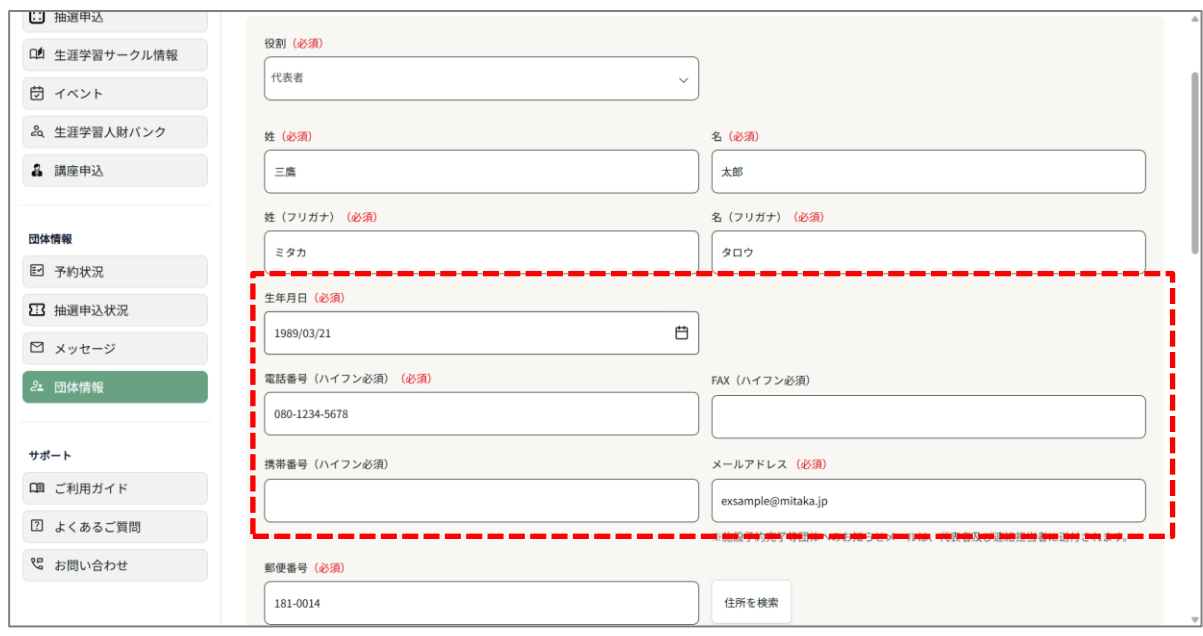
抽選申込
生涯学習サークル情報
イベント
生涯学習人財バンク
講座申込

団体情報
予約状況
抽選申込状況
メッセージ
団体情報

サポート
ご利用ガイド
よくあるご質問
お問い合わせ

役割（必須）
代表者

姓（必須）
三鷹

名（必須）
太郎

姓（フリガナ）（必須）
ミタカ

名（フリガナ）（必須）
タロウ

生年月日（必須）
1989/03/21

電話番号（ハイフン必須）（必須）
080-1234-5678

FAX（ハイフン必須）

携帯番号（ハイフン必須）

メールアドレス（必須）
exsample@mitaka.jp

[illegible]

郵便番号（必須）
181-0014

住所を検索